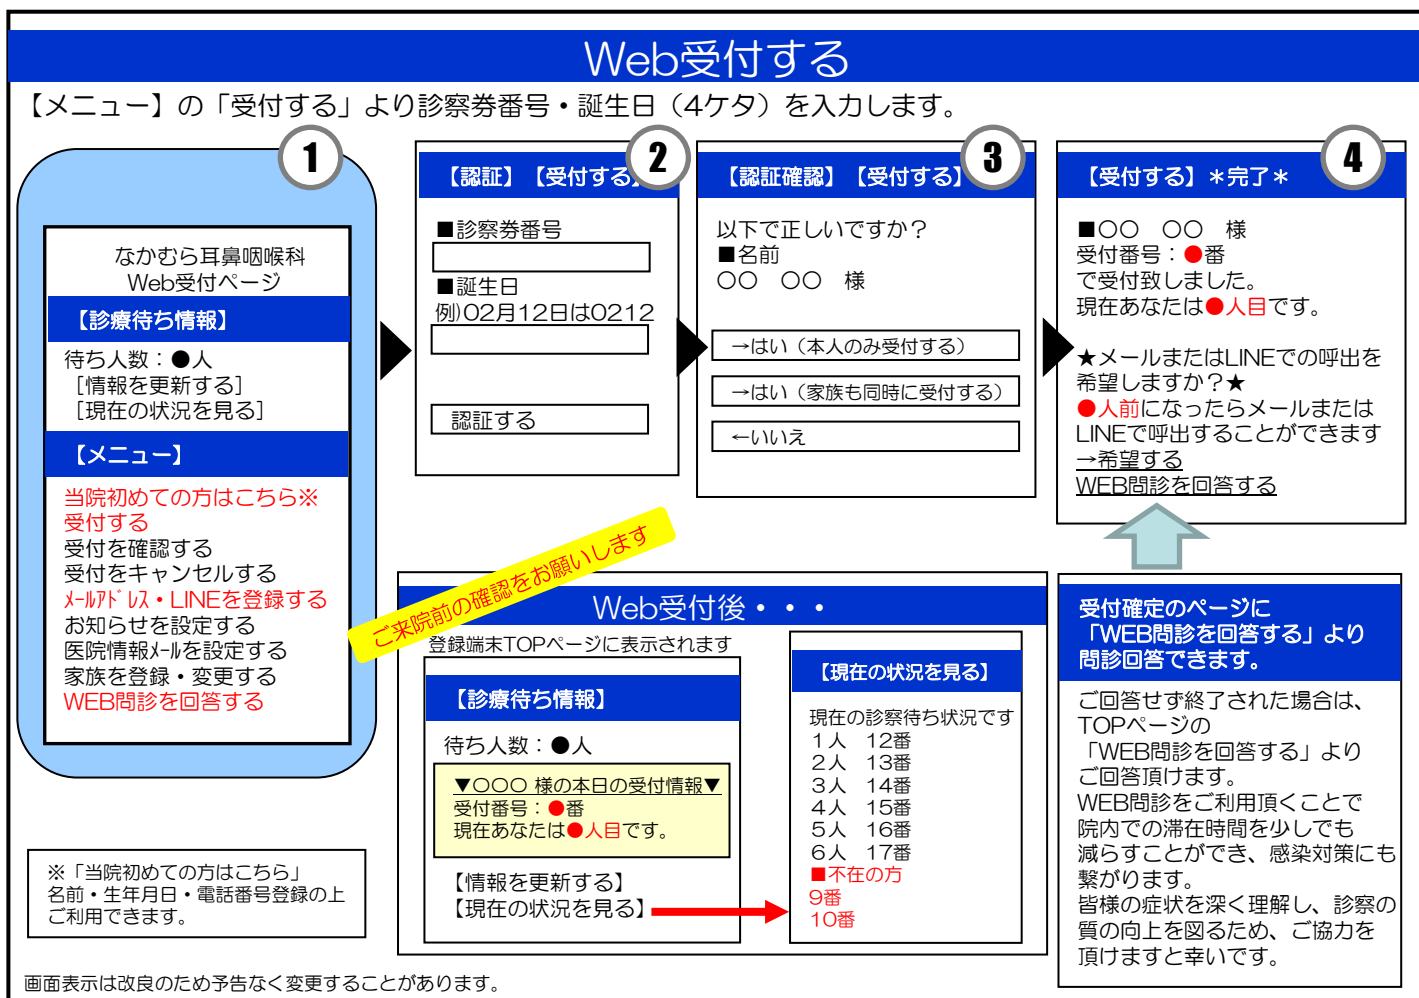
Web受付する

【メニュー】の「受付する」より診察券番号・誕生日（4ケタ）を入力します。

1

なかむら耳鼻咽喉科
Web受付ページ

【診療待ち情報】

待ち人数：●人
［情報を更新する］
［現在の状況を見る］

【メニュー】

当院初めての方はこちら※
受付する
受付を確認する
受付をキャンセルする
ﾒｰﾙｱﾄﾞﾚｽ・LINEを登録する
お知らせを設定する
医院情報ﾒｰﾙを設定する
家族を登録・変更する
WEB問診を回答する

2

【認証】【受付する】

■診察券番号

■誕生日
例)02月12日は0212

認証する

3

【認証確認】【受付する】

以下で正しいですか？
■名前
○○　○○　様

→はい（本人のみ受付する）
→はい（家族も同時に受付する）
←いいえ

4

【受付する】＊完了＊

■○○　○○　様
受付番号：●番
で受付致しました。
現在あなたは●人目です。

★メールまたはLINEでの呼出を希望しますか？★
●人前になったらメールまたはLINEで呼出することができます
→希望する
WEB問診を回答する

ご来院前の確認をお願いします

Web受付後・・・

登録端末TOPページに表示されます

【診療待ち情報】

待ち人数：●人

▼○○○ 様の本日の受付情報▼
受付番号：●番
現在あなたは●人目です。

【情報を更新する】
【現在の状況を見る】

【現在の状況を見る】

現在の診察待ち状況です
1人　12番
2人　13番
3人　14番
4人　15番
5人　16番
6人　17番
■不在の方
9番
10番

受付確定のページに「WEB問診を回答する」より問診回答できます。

ご回答せず終了された場合は、TOPページの「WEB問診を回答する」よりご回答頂けます。
WEB問診をご利用頂くことで院内での滞在時間を少しでも減らすことができ、感染対策にも繋がります。
皆様の症状を深く理解し、診察の質の向上を図るため、ご協力を頂けますと幸いです。

※「当院初めての方はこちら」
名前・生年月日・電話番号登録の上ご利用できます。

画面表示は改良のため予告なく変更することがあります。